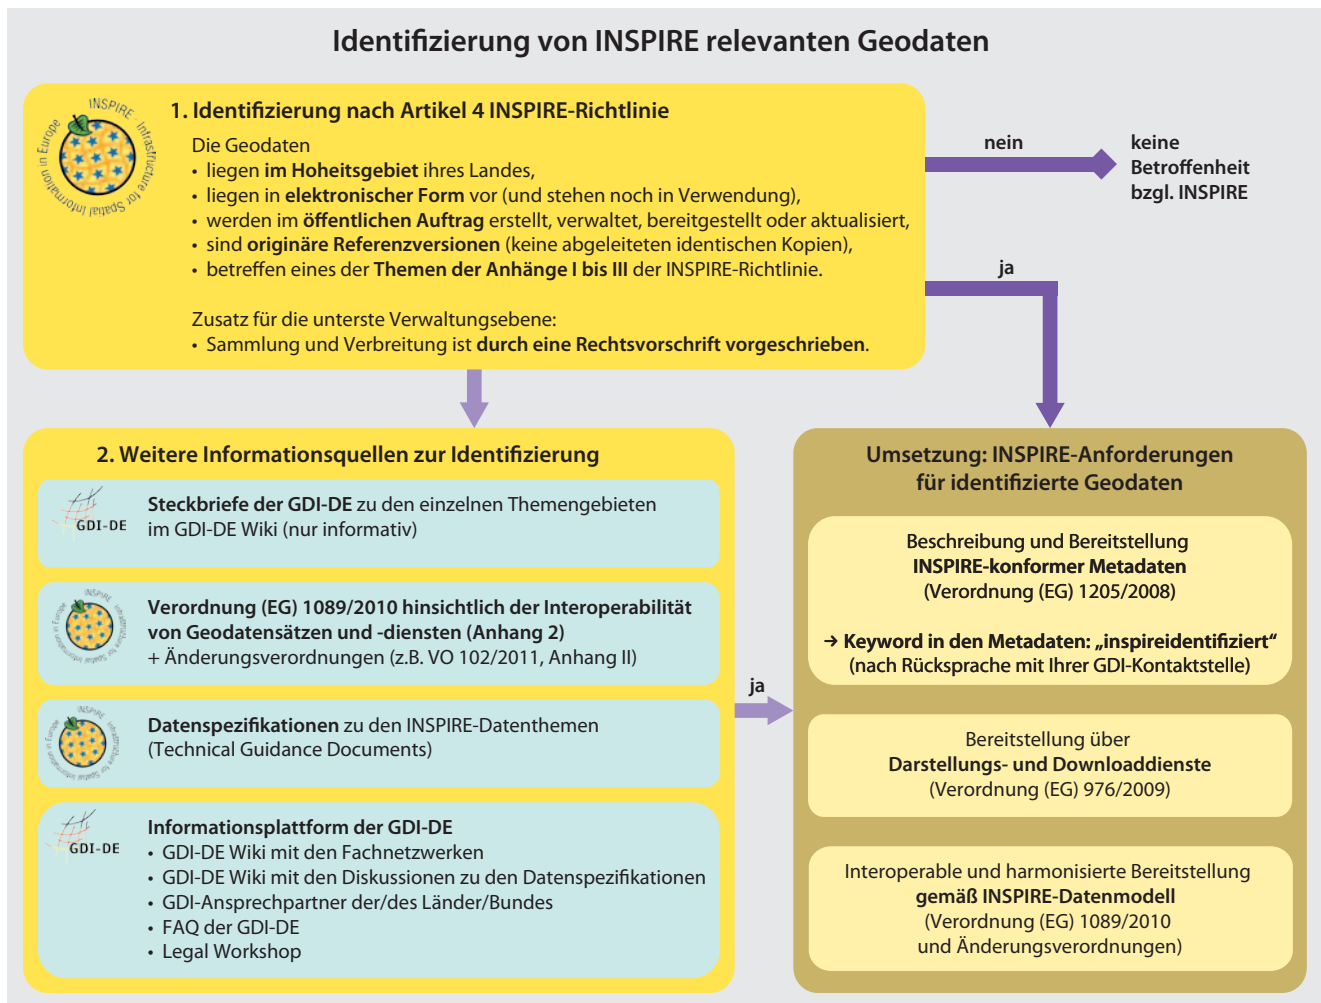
Identifizierung von INSPIRE relevanten Geodaten

INSPIRE Infrastructure for Spatial Information in Europe

1. Identifizierung nach Artikel 4 INSPIRE-Richtlinie

Die Geodaten
• liegen im Hoheitsgebiet ihres Landes,
• liegen in elektronischer Form vor (und stehen noch in Verwendung),
• werden im öffentlichen Auftrag erstellt, verwaltet, bereitgestellt oder aktualisiert,
• sind originäre Referenzversionen (keine abgeleiteten identischen Kopien),
• betreffen eines der Themen der Anhänge I bis III der INSPIRE-Richtlinie.

Zusatz für die unterste Verwaltungsebene:
• Sammlung und Verbreitung ist durch eine Rechtsvorschrift vorgeschrieben.

nein

keine Betroffenheit bzgl. INSPIRE

ja

2. Weitere Informationsquellen zur Identifizierung

GDI-DE

Steckbriefe der GDI-DE zu den einzelnen Themengebieten im GDI-DE Wiki (nur informativ)

Verordnung (EG) 1089/2010 hinsichtlich der Interoperabilität von Geodatensätzen und -diensten (Anhang 2)
+ Änderungsverordnungen (z.B. VO 102/2011, Anhang II)

Datenspezifikationen zu den INSPIRE-Datenthemen (Technical Guidance Documents)

GDI-DE

Informationsplattform der GDI-DE
• GDI-DE Wiki mit den Fachnetzwerken
• GDI-DE Wiki mit den Diskussionen zu den Datenspezifikationen
• GDI-Ansprechpartner der/des Länder/Bundes
• FAQ der GDI-DE
• Legal Workshop

ja

Umsetzung: INSPIRE-Anforderungen für identifizierte Geodaten

Beschreibung und Bereitstellung INSPIRE-konformer Metadaten (Verordnung (EG) 1205/2008)

→ Keyword in den Metadaten: „inspireidentifiziert“ (nach Rücksprache mit Ihrer GDI-Kontaktstelle)

Bereitstellung über Darstellungs- und Downloaddienste (Verordnung (EG) 976/2009)

Interoperable und harmonisierte Bereitstellung gemäß INSPIRE-Datenmodell (Verordnung (EG) 1089/2010 und Änderungsverordnungen)